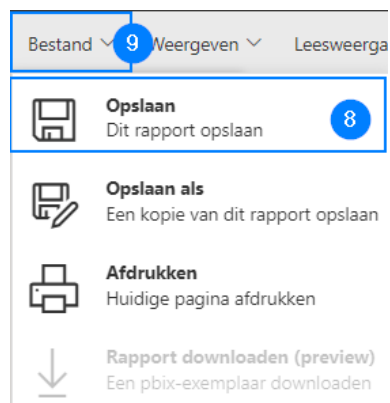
Bestand 9 Weergeven Leesweerga

Opslaan
Dit rapport opslaan 8

Opslaan als
Een kopie van dit rapport opslaan

Afdrukken
Huidige pagina afdrukken

Rapport downloaden (preview)
Een pbix-exemplaar downloaden